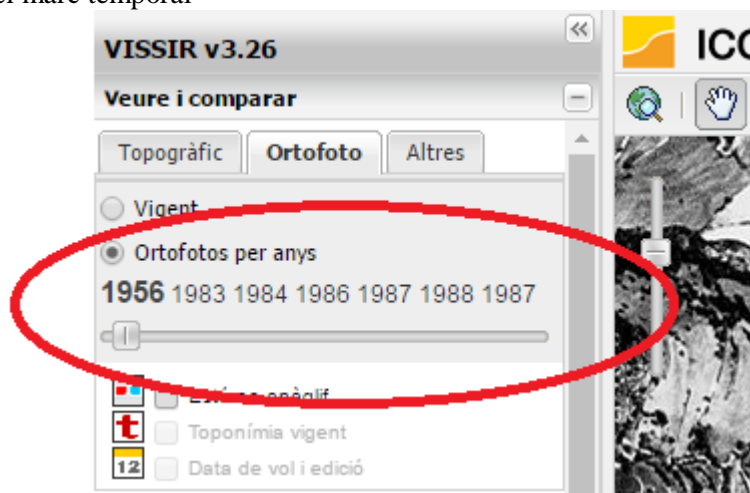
el marc temporal

VISSIR v3.26

Veure i comparar

Topogràfic | Ortofoto | Altres

Vigent

Ortofotos per anys

1956 1983 1984 1986 1987 1988 1987

Estèreo anàglif

Toponímia vigent

12 Data de vol i edició

ICC